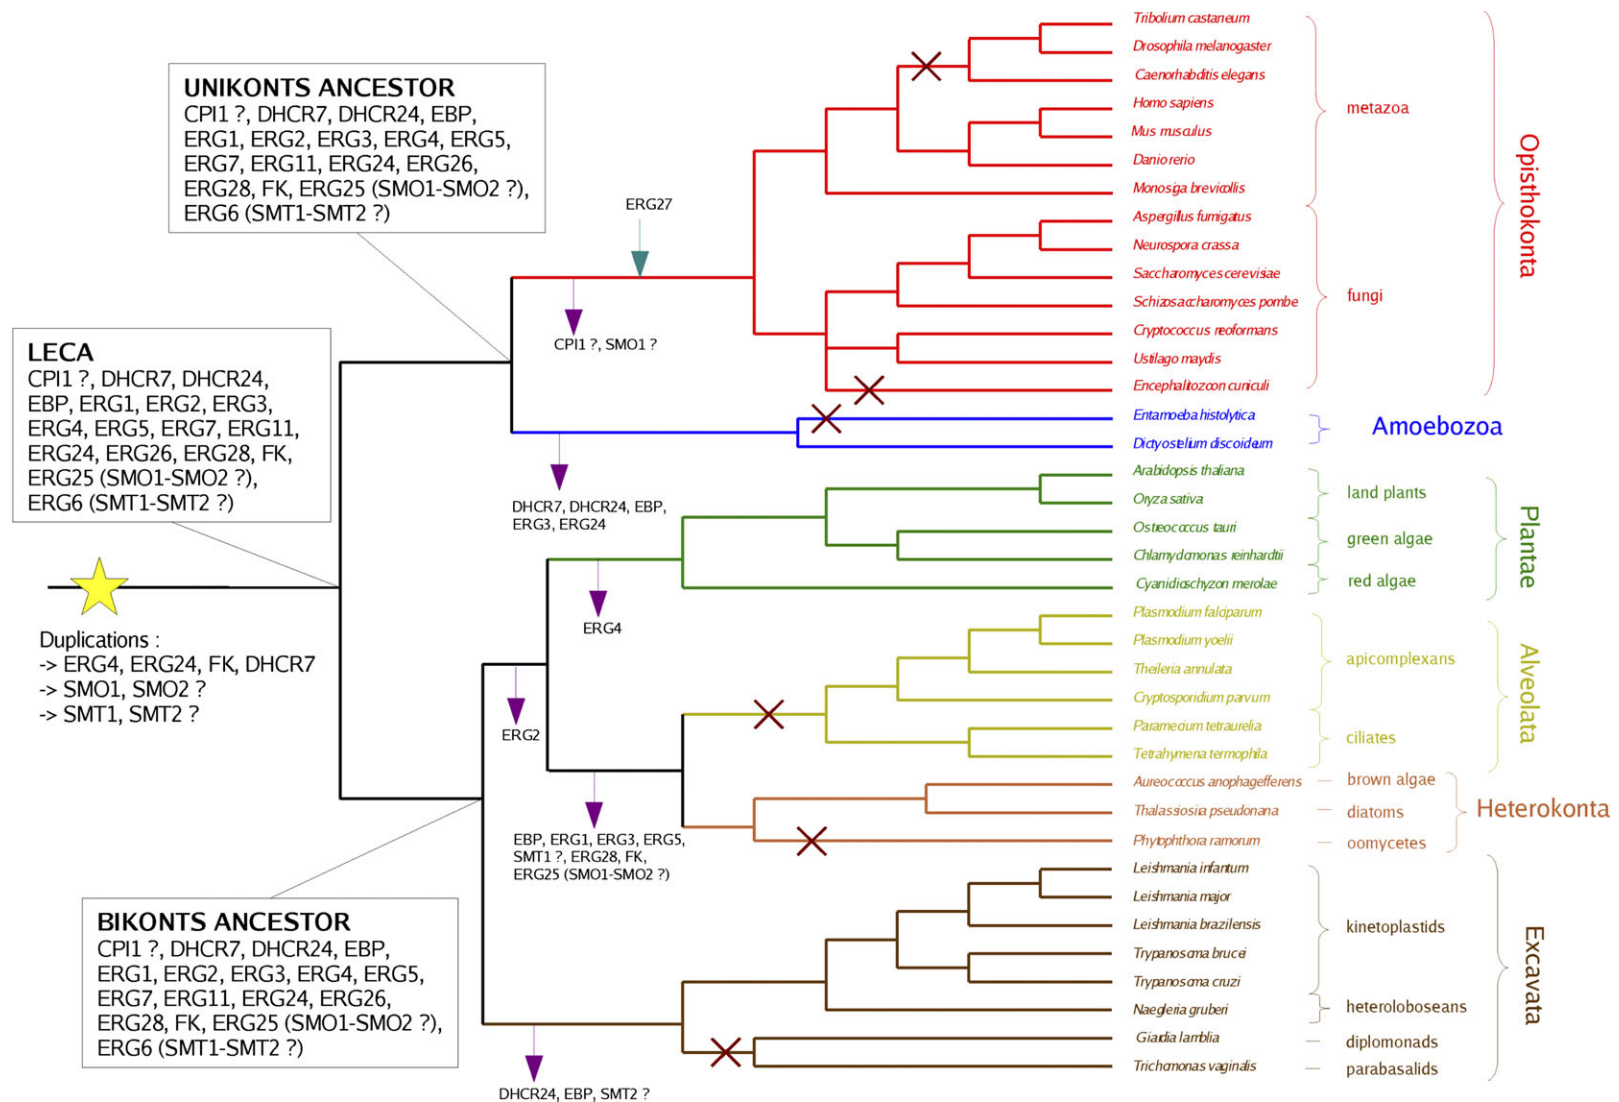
UNIKONTS ANCESTOR
CPI1 ?, DHCR7, DHCR24, EBP, ERG1, ERG2, ERG3, ERG4, ERG5, ERG7, ERG11, ERG24, ERG26, ERG28, FK, ERG25 (SMO1-SMO2 ?), ERG6 (SMT1-SMT2 ?)

LECA
CPI1 ?, DHCR7, DHCR24, EBP, ERG1, ERG2, ERG3, ERG4, ERG5, ERG7, ERG11, ERG24, ERG26, ERG28, FK, ERG25 (SMO1-SMO2 ?), ERG6 (SMT1-SMT2 ?)

Duplications :
-> ERG4, ERG24, FK, DHCR7
-> SMO1, SMO2 ?
-> SMT1, SMT2 ?

BIKONTS ANCESTOR
CPI1 ?, DHCR7, DHCR24, EBP, ERG1, ERG2, ERG3, ERG4, ERG5, ERG7, ERG11, ERG24, ERG26, ERG28, FK, ERG25 (SMO1-SMO2 ?), ERG6 (SMT1-SMT2 ?)

ERG27
CPI1 ?, SMO1 ?
DHCR7, DHCR24, EBP, ERG3, ERG24
ERG4
ERG2
EBP, ERG1, ERG3, ERG5, SMT1 ?, ERG28, FK, ERG25 (SMO1-SMO2 ?)
DHCR24, EBP, SMT2 ?

Tribolium castaneum
Drosophila melanogaster
Caenorhabditis elegans
Homo sapiens
Mus musculus
Danio rerio
Monosiga brevicollis
Aspergillus fumigatus
Neurospora crassa
Saccharomyces cerevisiae
Schizosaccharomyces pombe
Cryptococcus reoformans
Ustilago maydis
Encephalitozoon cuniculi
Entamoeba histolytica
Dictyostelium discoideum
Arabidopsis thaliana
Oryza sativa
Ostreococcus tauri
Chlamydomonas reinhardtii
Cyanidioschyzon merolae
Plasmodium falciparum
Plasmodium yoelii
Theileria annulata
Cryptosporidium parvum
Paramecium tetraurelia
Tetrahymena termophila
Aureococcus anophagefferens
Thalassiosia pseudonana
Phytophthora ramorum
Leishmania infantum
Leishmania major
Leishmania brazilensis
Trypanosoma brucei
Trypanosoma cruzi
Naegleria gruberi
Giardia lamblia
Trichomonas vaginalis

metazoa
fungi
Opisthokonta
Amoebozoa
land plants
green algae
red algae
Plantae
apicomplexans
ciliates
Alveolata
brown algae
diatoms
oomycetes
Heterokonta
kinetoplastids
heteroloboseans
diplomonads
parabasalids
Excavata